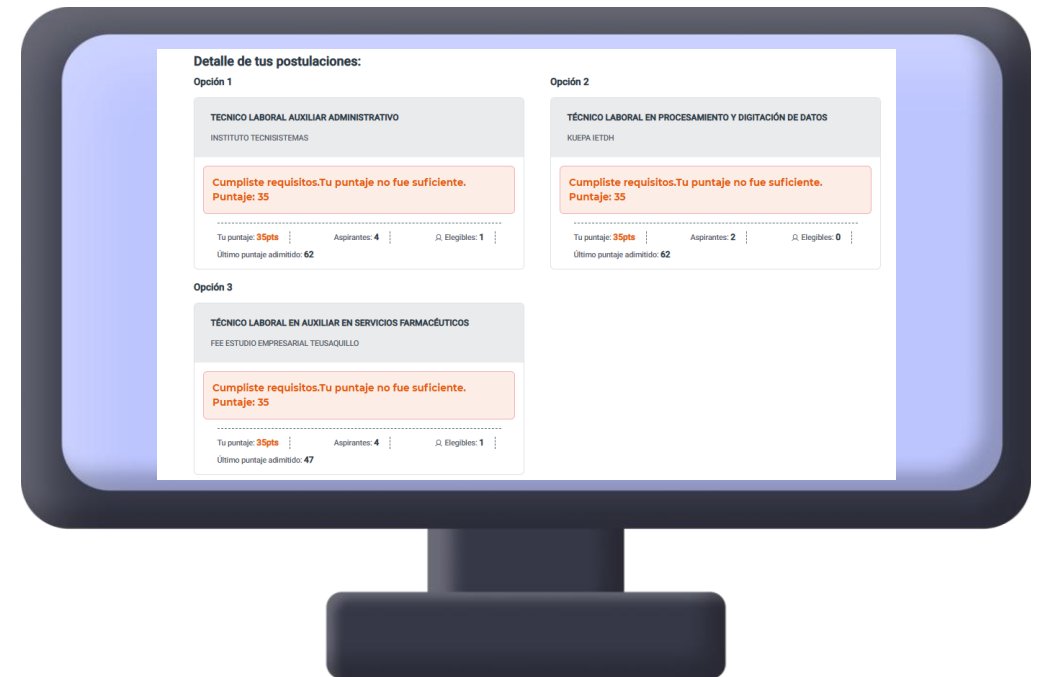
Detalle de tus postulaciones:

Opción 1

TECNICO LABORAL AUXILIAR ADMINISTRATIVO

INSTITUTO TECNISISTEMAS

Cumpliste requisitos.Tu puntaje no fue suficiente. Puntaje: 35

Tu puntaje: 35pts | Aspirantes: 4 | Elegibles: 1

Último puntaje admitido: 62

Opción 2

TÉCNICO LABORAL EN PROCESAMIENTO Y DIGITACIÓN DE DATOS

KUEPA IETDH

Cumpliste requisitos.Tu puntaje no fue suficiente. Puntaje: 35

Tu puntaje: 35pts | Aspirantes: 2 | Elegibles: 0

Último puntaje admitido: 62

Opción 3

TÉCNICO LABORAL EN AUXILIAR EN SERVICIOS FARMACÉUTICOS

FEE ESTUDIO EMPRESARIAL TEUSAQUILLO

Cumpliste requisitos.Tu puntaje no fue suficiente. Puntaje: 35

Tu puntaje: 35pts | Aspirantes: 4 | Elegibles: 1

Último puntaje admitido: 47